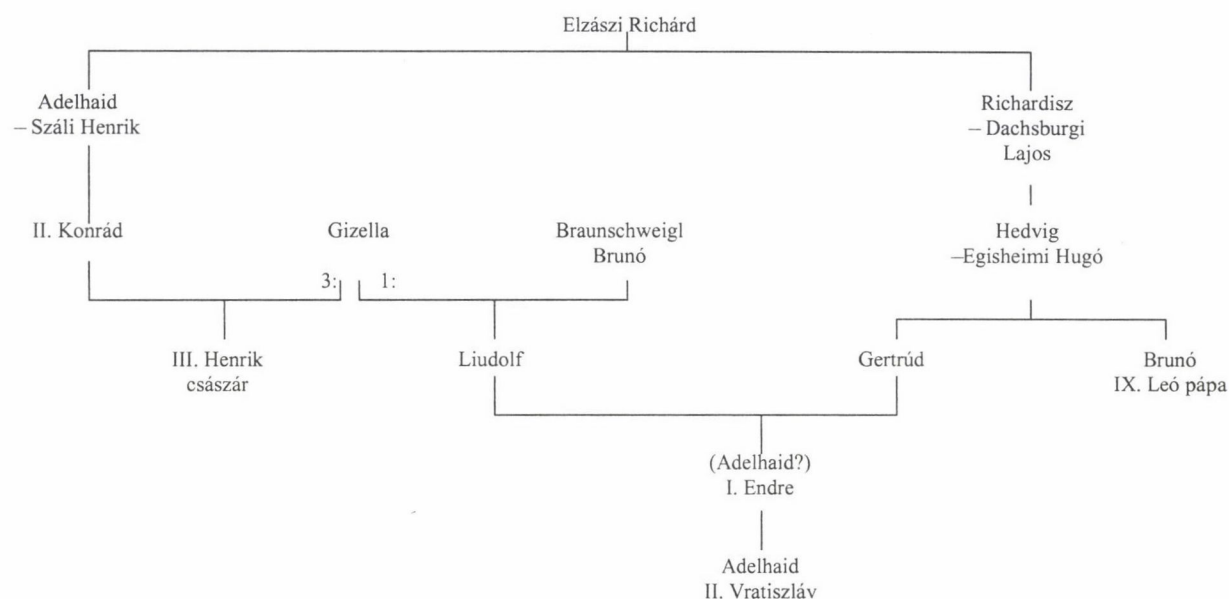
Elzászi Richárd

Adelhaid
– Száli Henrik

Richardisz
– Dachsburgi
Lajos

II. Konrád

Gizella

Braunschweigl
Brunó

Hedvig
–Egisheimi Hugó

3:

1:

III. Henrik
császár

Liudolf

Gertrúd

Brunó
IX. Leó pápa

(Adelhaid?)
I. Endre

Adelhaid
II. Vratiszláv